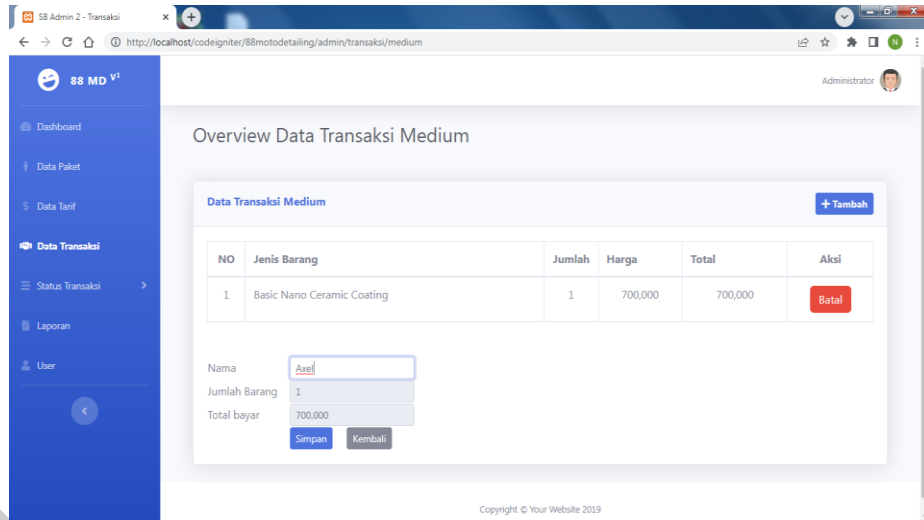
SB Admin 2 - Transaksi

http://localhost/codeigniter/88motodetailing/admin/transaksi/medium

88 MD $^{V1}$

Dashboard

Data Paket

Data Tarif

Data Transaksi

Status Transaksi

Laporan

User

Administrator

Overview Data Transaksi Medium

Data Transaksi Medium

+ Tambah

| NO | Jenis Barang | Jumlah | Harga | Total | Aksi |
|---|---|---|---|---|---|
| 1 | Basic Nano Ceramic Coating | 1 | 700,000 | 700,000 | Batal |

Nama Axell

Jumlah Barang 1

Total bayar 700,000

Simpan Kembali

Copyright © Your Website 2019